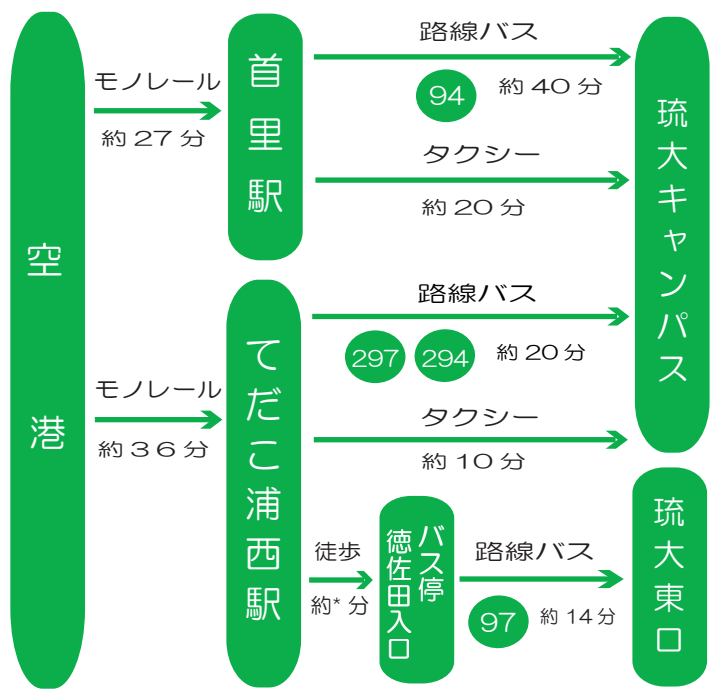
空港

モノレール
約 27 分

首里駅

路線バス
94
約 40 分

タクシー
約 20 分

琉大キャンパス

モノレール
約 36 分

てだこ浦西駅

路線バス
297
294
約 20 分

タクシー
約 10 分

徒歩
約* 分

バス停
徳佐田入口

路線バス
97
約 14 分

琉大東口